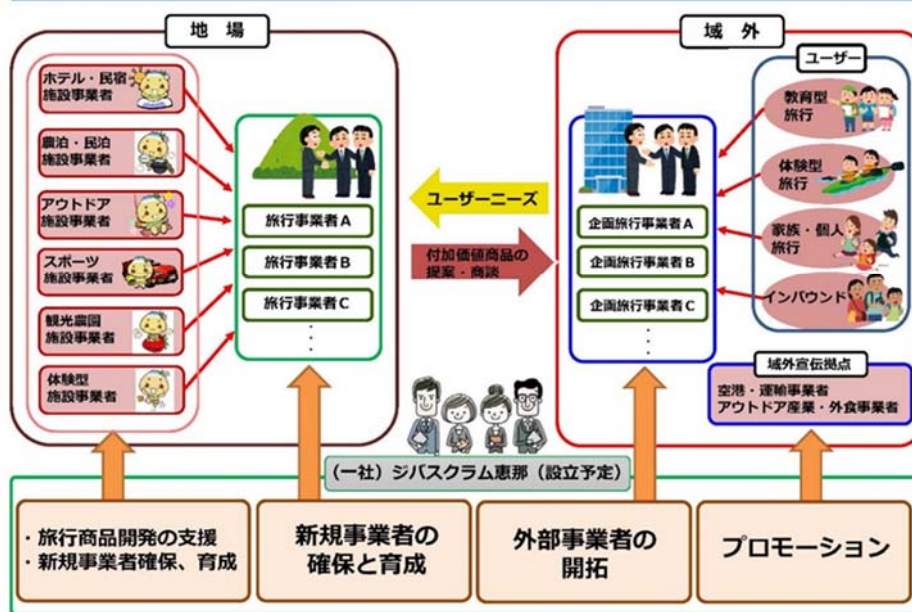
地 場

ホテル・民宿
施設事業者

農泊・民泊
施設事業者

アウトドア
施設事業者

スポーツ
施設事業者

観光農園
施設事業者

体験型
施設事業者

旅行事業者A
旅行事業者B
旅行事業者C
・
・
・

ユーザーニーズ

付加価値商品の
提案・商談

域 外

企画旅行事業者A
企画旅行事業者B
企画旅行事業者C
・
・
・

ユーザー

教育型
旅行

体験型
旅行

家族・個人
旅行

インバウンド

域外宣伝拠点

空港・運輸事業者
アウトドア産業・外食事業者

（一社）ジバスクラム恵那（設立予定）

・旅行商品開発の支援
・新規事業者確保、育成

新規事業者の
確保と育成

外部事業者の
開拓

プロモーション